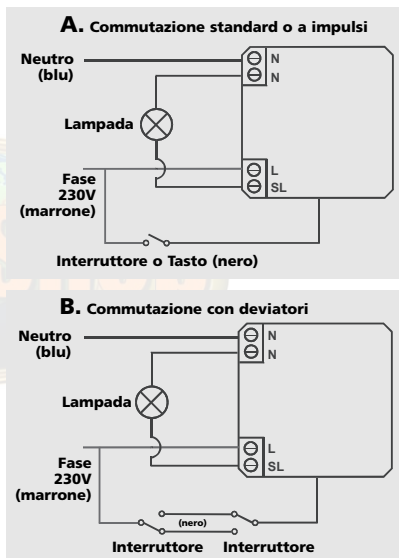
A. Commutazione standard o a impulsi

Neutro (blu)

N

N

Lampada

Fase 230V (marrone)

L

SL

Interruttore o Tasto (nero)

B. Commutazione con deviatori

Neutro (blu)

N

N

Lampada

Fase 230V (marrone)

L

SL

(nero)

Interruttore

Interruttore